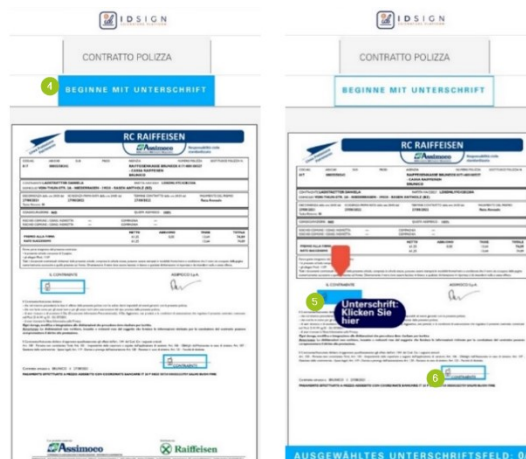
IDSIGN

CONTRATTO POLIZZA

4

BEGINNE MIT UNTERSCHRIFT

RC RAIFFEISEN

Assimoco

IL CONTRAENTE

ASSIMOCO S.p.A.

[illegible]

Assimoco

Raiffeisen

IDSIGN

CONTRATTO POLIZZA

BEGINNE MIT UNTERSCHRIFT

RC RAIFFEISEN

Assimoco

IL CONTRAENTE

ASSIMOCO S.p.A.

5

Unterschrift: Klicken Sie hier

6

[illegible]

AUSGEWÄHLTES UNTERSCHRIFTSFELD: 0